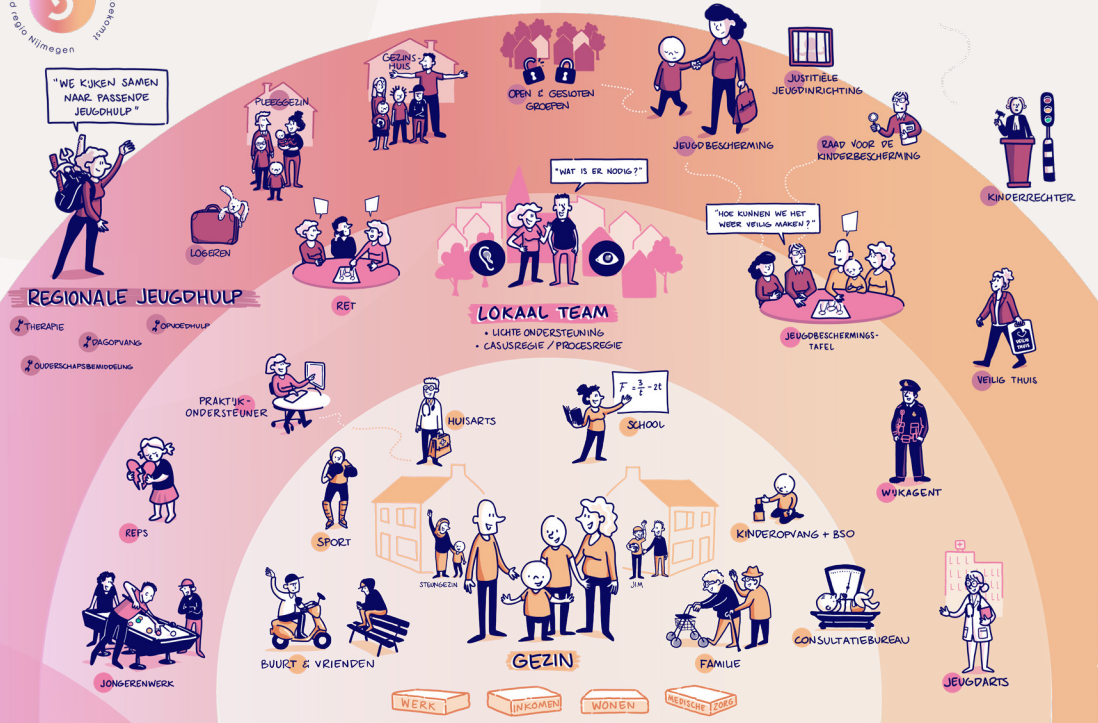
d regio Nijmegen
oekomst

"WE KIJKEN SAMEN NAAR PASSENDE JEUGDHULP"

REGIONALE JEUGDHULP
THERAPIE
DAGOPVANG
OPVOEDHULP
OUDERSCHAPSBEMIDDELING

PLEEGGEZIN
GEZINSHUIS
OPEN & GESLOTEN GROEPEN
JEUGDBESCHERMING
JUSTITIËLE JEUGDINRICHTING
RAAD VOOR DE KINDERBESCHERMING
KINDERRECHTER

LOGEREN
RET

"WAT IS ER NODIG?"
LOKAAL TEAM
• LICHTE ONDERSTEUNING
• CASUSREGIE / PROCESREGIE

"HOE KUNNEN WE HET WEER VEILIG MAKEN?"
JEUGDBESCHERMINGSTAFEL
VEILIG THUIS

PRAKTIJKONDERSTEUNER
HUISARTS
$F = \frac{3}{t} - 2t$
SCHOOL
WIJKAGENT

REPS
SPORT
STEUNGEZIN
JIM
KINDEROPVANG + BSO

JONGERENWERK
BUURT & VRIENDEN
GEZIN
FAMILIE
CONSULTATIEBUREAU
JEUGDARTS

WERK
INKOMEN
WONEN
MEDISCHE ZORG